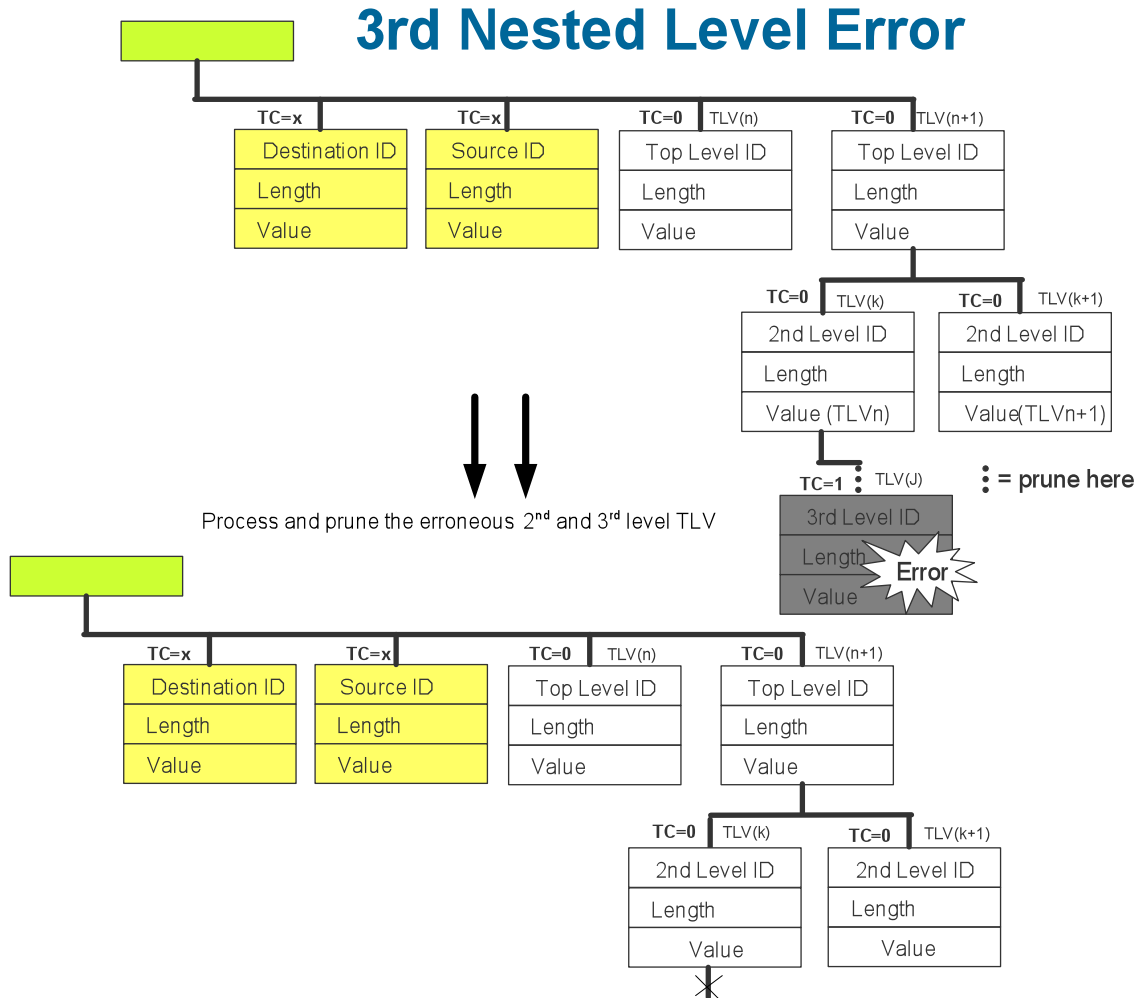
3rd Nested Level Error

TC=x
Destination ID
Length
Value

TC=x
Source ID
Length
Value

TC=0 TLV(n)
Top Level ID
Length
Value

TC=0 TLV(n+1)
Top Level ID
Length
Value

TC=0 TLV(k)
2nd Level ID
Length
Value (TLVn)

TC=0 TLV(k+1)
2nd Level ID
Length
Value(TLVn+1)

TC=1 TLV(J)
3rd Level ID
Length
Value
Error

= prune here

Process and prune the erroneous $2^{nd}$ and $3^{rd}$ level TLV

TC=x
Destination ID
Length
Value

TC=x
Source ID
Length
Value

TC=0 TLV(n)
Top Level ID
Length
Value

TC=0 TLV(n+1)
Top Level ID
Length
Value

TC=0 TLV(k)
2nd Level ID
Length
Value

TC=0 TLV(k+1)
2nd Level ID
Length
Value